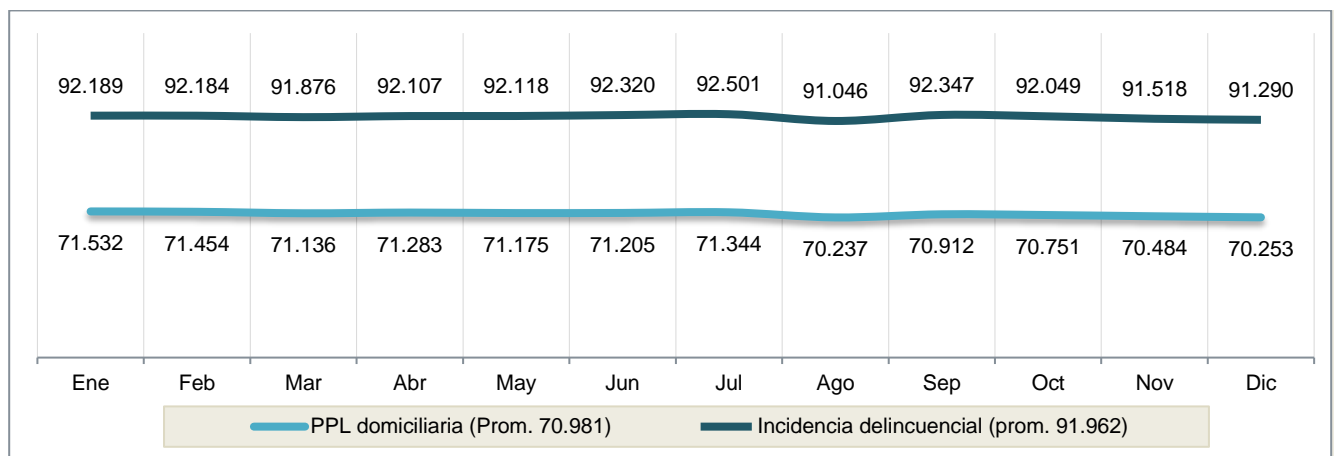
92.189 92.184 91.876 92.107 92.118 92.320 92.501 91.046 92.347 92.049 91.518 91.290

71.532 71.454 71.136 71.283 71.175 71.205 71.344 70.237 70.912 70.751 70.484 70.253

Ene Feb Mar Abr May Jun Jul Ago Sep Oct Nov Dic

PPL domiciliaria (Prom. 70.981) Incidencia delincuencial (prom. 91.962)